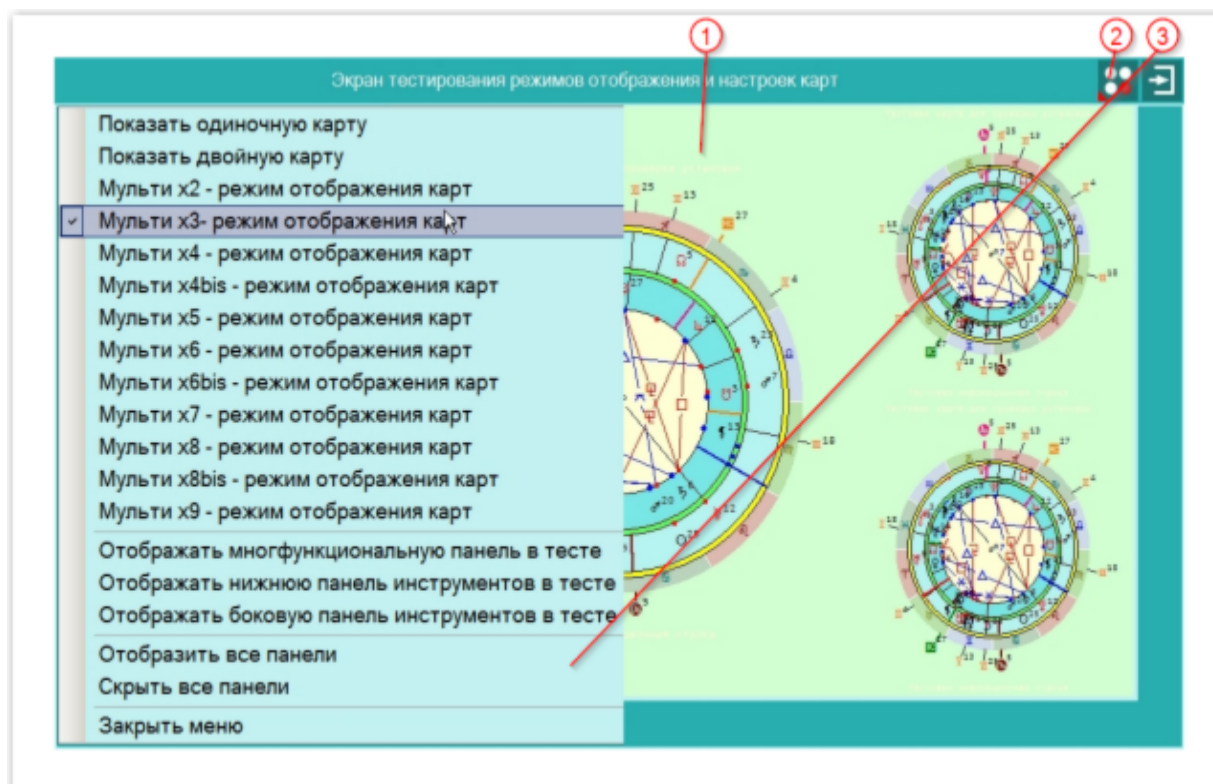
1
2
3
Экран тестирования режимов отображения и настроек карт

Показать одиночную карту
Показать двойную карту
Мульти x2 - режим отображения карт
Мульти x3- режим отображения карт
Мульти x4 - режим отображения карт
Мульти x4bis - режим отображения карт
Мульти x5 - режим отображения карт
Мульти x6 - режим отображения карт
Мульти x6bis - режим отображения карт
Мульти x7 - режим отображения карт
Мульти x8 - режим отображения карт
Мульти x8bis - режим отображения карт
Мульти x9 - режим отображения карт
Отображать многфункциональную панель в тесте
Отображать нижнюю панель инструментов в тесте
Отображать боковую панель инструментов в тесте
Отобразить все панели
Скрыть все панели
Закрыть меню